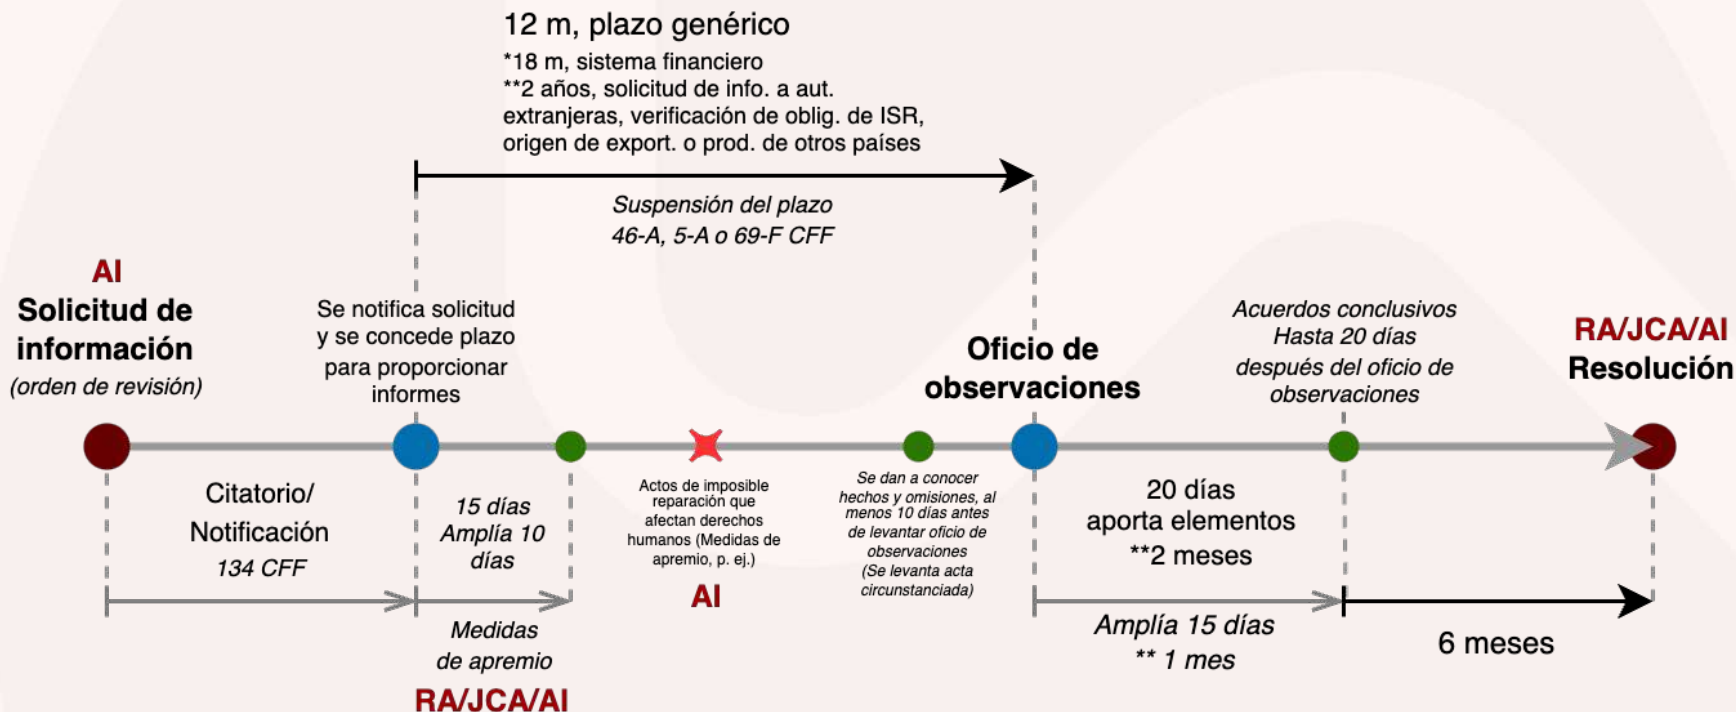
12 m, plazo genérico

*18 m, sistema financiero
**2 años, solicitud de info. a aut. extranjeras, verificación de oblig. de ISR, origen de export. o prod. de otros países

Suspensión del plazo
46-A, 5-A o 69-F CFF

AI
Solicitud de información
(orden de revisión)

Se notifica solicitud y se concede plazo para proporcionar informes

Oficio de observaciones

Acuerdos conclusivos
Hasta 20 días después del oficio de observaciones

RA/JCA/AI
Resolución

Citatorio/
Notificación
134 CFF

15 días
Amplía 10 días

Actos de imposible reparación que afectan derechos humanos (Medidas de apremio, p. ej.)
AI

Se dan a conocer hechos y omisiones, al menos 10 días antes de levantar oficio de observaciones
(Se levanta acta circunstanciada)

20 días
aporta elementos
**2 meses

Medidas de apremio
RA/JCA/AI

Amplía 15 días
** 1 mes

6 meses